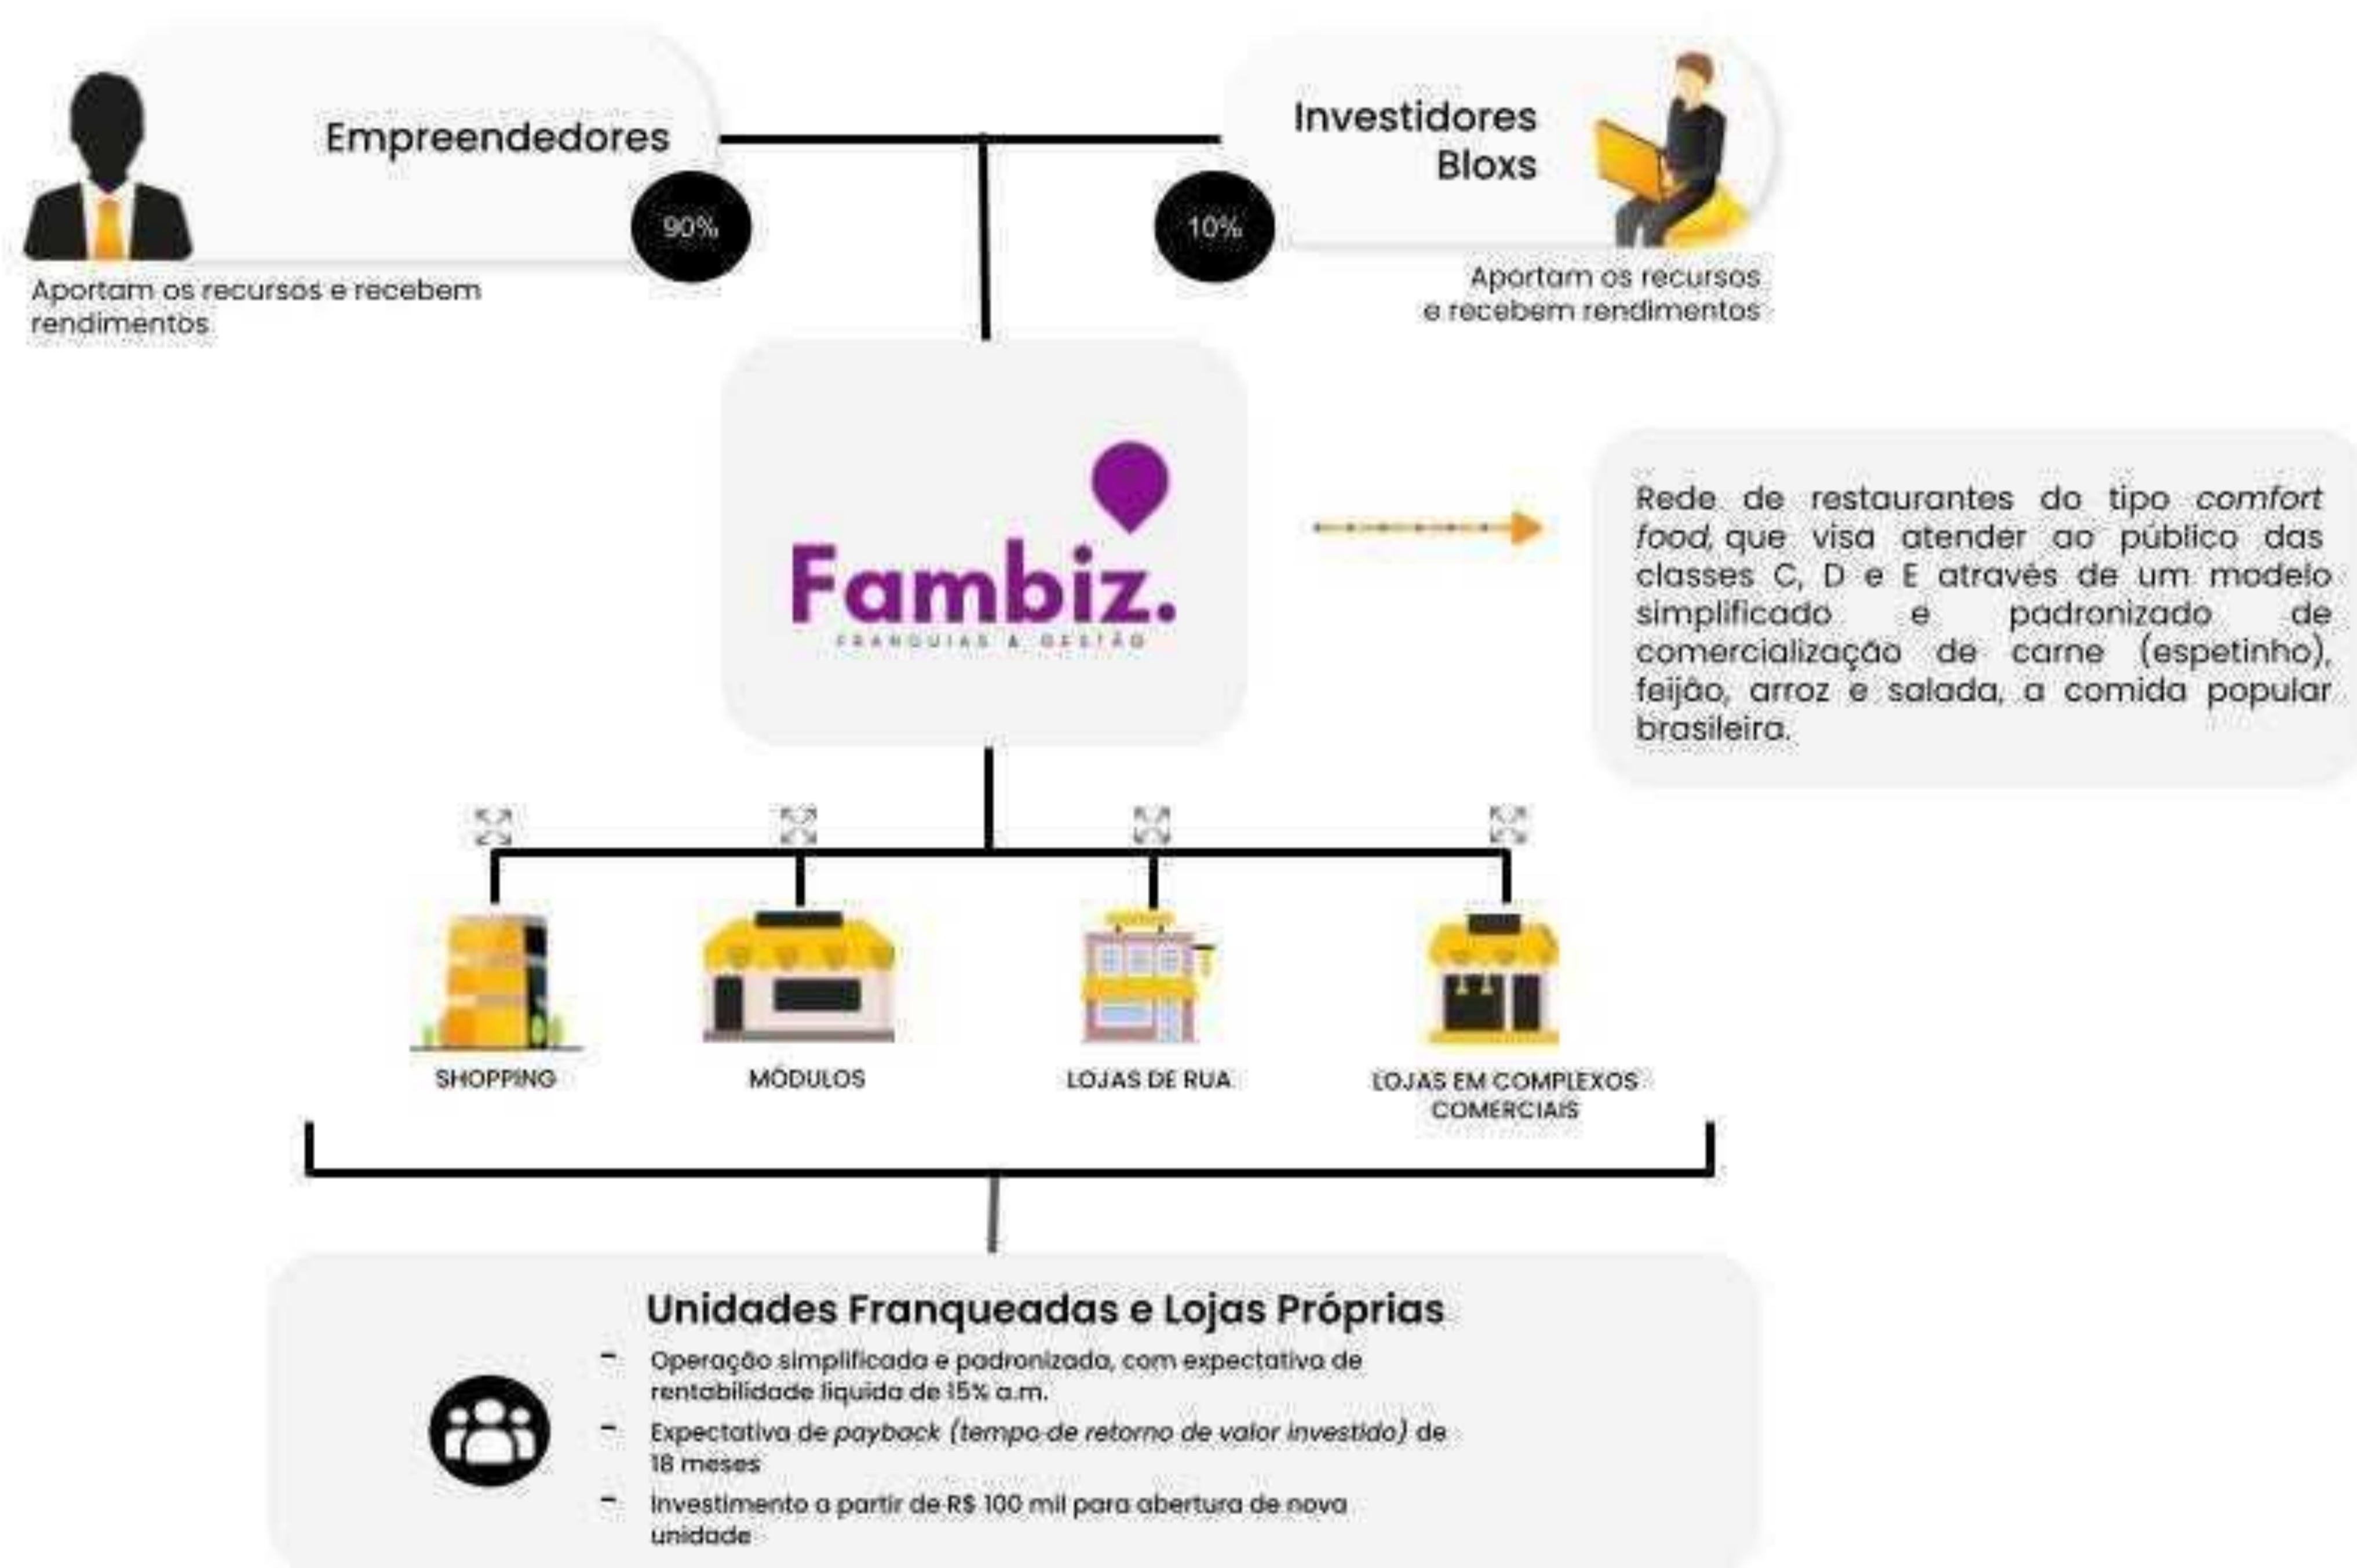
Empreendedores

90%

Aportam os recursos e recebem rendimentos

Investidores Bloxs

10%

Aportam os recursos e recebem rendimentos

Fambiz.
FRANQUIAS & GESTÃO

Rede de restaurantes do tipo comfort food, que visa atender ao público das classes C, D e E através de um modelo simplificado e padronizado de comercialização de carne (espetinho), feijão, arroz e salada, a comida popular brasileira.

SHOPPING

MÓDULOS

LOJAS DE RUA

LOJAS EM COMPLEXOS COMERCIAIS

Unidades Franqueadas e Lojas Próprias

- Operação simplificada e padronizada, com expectativa de rentabilidade liquida de 15% a.m.
- Expectativa de payback (tempo de retorno de valor investido) de 18 meses
- Investimento a partir de R$ 100 mil para abertura de nova unidade